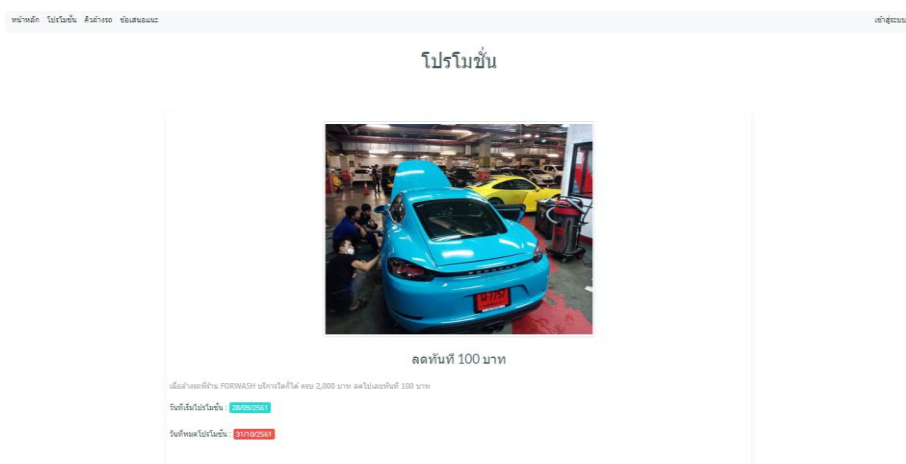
หน้าหลัก โปรโมชั่น คิวล้างรถ ข้อเสนอแนะ

เข้าสู่ระบบ

โปรโมชั่น

ลดทันที 100 บาท

เมื่อล้างรถที่ร้าน FORWASH บริการใดก็ได้ ครบ 2,000 บาท ลดไปเลยทันที 100 บาท

วันที่เริ่มโปรโมชั่น : 28/09/2561

วันที่หมดโปรโมชั่น : 31/10/2561